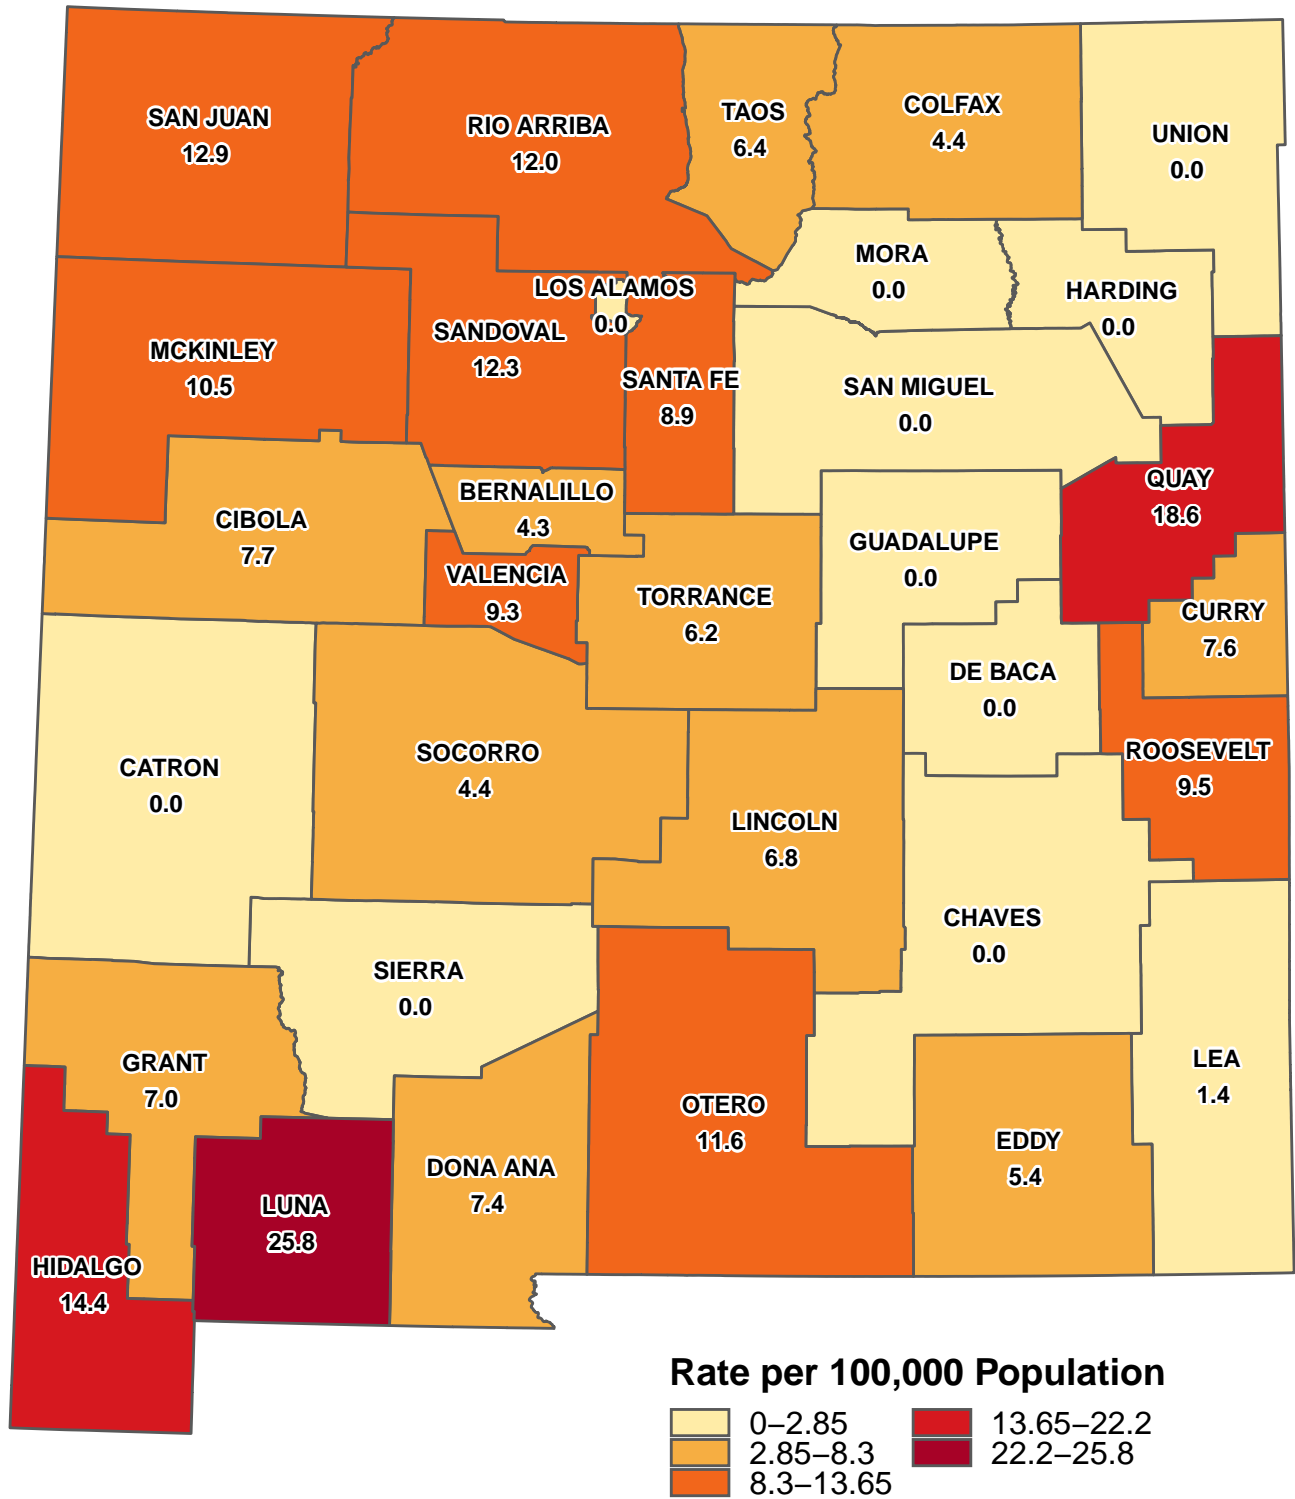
SAN JUAN
12.9

RIO ARRIBA
12.0

TAOS
6.4

COLFAX
4.4

UNION
0.0

MORA
0.0

HARDING
0.0

LOS ALAMOS
0.0

SANDOVAL
12.3

MCKINLEY
10.5

SANTA FE
8.9

SAN MIGUEL
0.0

QUAY
18.6

BERNALILLO
4.3

CIBOLA
7.7

VALENCIA
9.3

TORRANCE
6.2

GUADALUPE
0.0

CURRY
7.6

DE BACA
0.0

CATRON
0.0

SOCORRO
4.4

LINCOLN
6.8

ROOSEVELT
9.5

CHAVES
0.0

SIERRA
0.0

GRANT
7.0

LEA
1.4

OTERO
11.6

EDDY
5.4

DONA ANA
7.4

LUNA
25.8

HIDALGO
14.4

Rate per 100,000 Population
0–2.85
2.85–8.3
8.3–13.65
13.65–22.2
22.2–25.8